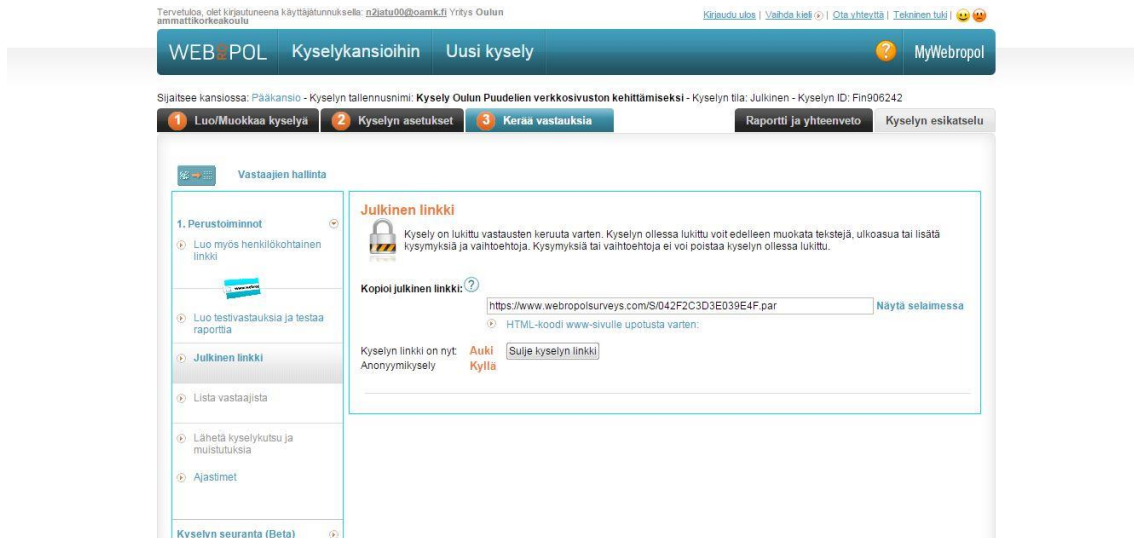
Tervetuloa, olet kirjautuneena käyttäjätunnuksella: n2iatu00@oamk.fi Yritys Oulun ammattikorkeakoulu

Kirjaudu ulos | Vaihda kieli | Ota yhteyttä | Tekninen tuki |

WEBROPOL Kyselykansioihin Uusi kysely

MyWebropol

Sijaitsee kansiossa: Pääkansio - Kyselyn tallennusnimi: Kysely Oulun Puudelien verkkosivuston kehittämiseksi - Kyselyn tila: Julkinen - Kyselyn ID: Fin906242

1 Luo/Muokkaa kyselyä 2 Kyselyn asetukset 3 Kerää vastauksia Raportti ja yhteenveto Kyselyn esikatselu

Vastaajien hallinta

1. Perustoiminnot

Luo myös henkilökohtainen linkki

Luo testivastauksia ja testaa raporttia

Julkinen linkki

Lista vastaajista

Lähetä kyselykutsu ja muistutuksia

Ajastimet

Kyselyn seuranta (Beta)

Julkinen linkki

Kysely on lukittu vastausten keruuta varten. Kyselyn ollessa lukittu voit edelleen muokata tekstejä, ulkoasua tai lisätä kysymyksiä ja vaihtoehtoja. Kysymyksiä tai vaihtoehtoja ei voi poistaa kyselyn ollessa lukittu.

Kopioi julkinen linkki: ?

https://www.webropolsurveys.com/S/042F2C3D3E039E4F.par Näytä selaimessa

HTML-koodi www-sivulle upotusta varten:

Kyselyn linkki on nyt: Auki Sulje kyselyn linkki
Anonyymikysely Kyllä